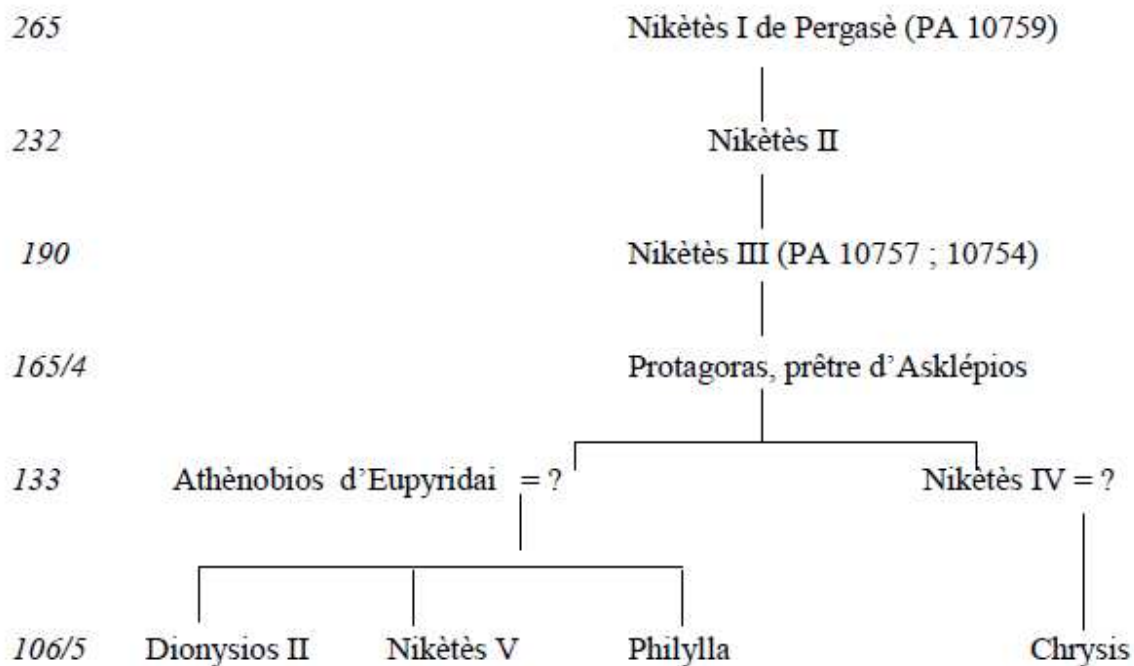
265 Nikètès I de Pergasè (PA 10759)

232 Nikètès II

190 Nikètès III (PA 10757 ; 10754)

165/4 Protagoras, prêtre d'Asklépios

133 Athènobios d'Eupyridai = ? Nikètès IV = ?

106/5 Dionysios II Nikètès V Philylla Chrysis